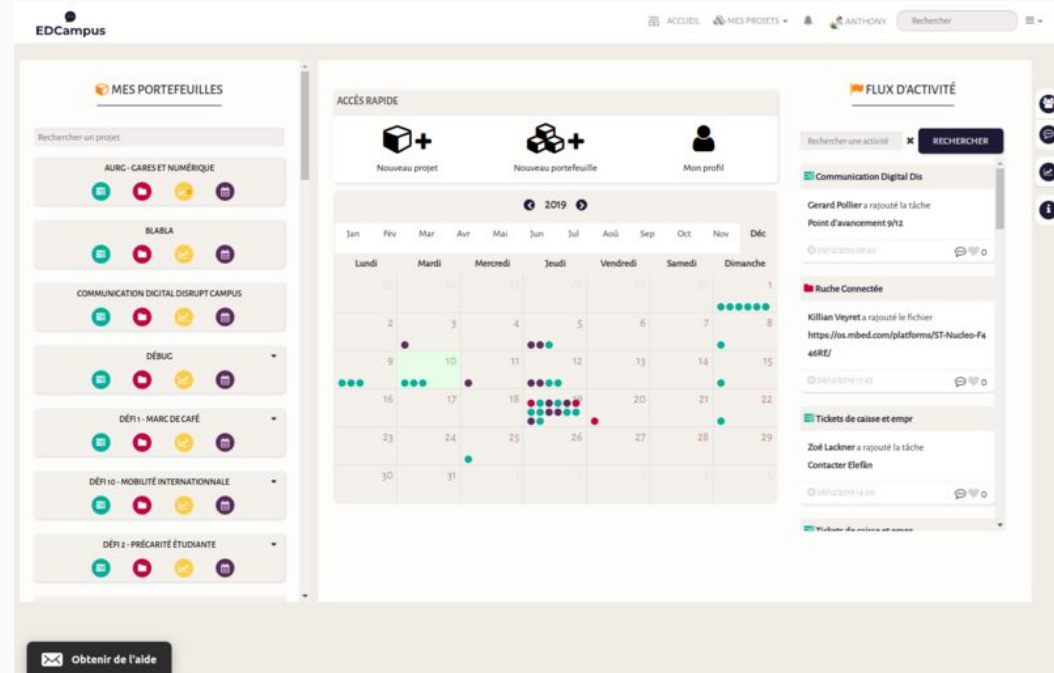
EDCampus

ACCUEIL MES PROJETS ANTHONY Rechercher

MES PORTEFEUILLES

Rechercher un projet

AURG - GARES ET NUMÉRIQUE

BLABLA

COMMUNICATION DIGITAL DISRUPT CAMPUS

DÉBUG

DÉFI 1 - MARC DE CAFÉ

DÉFI 10 - MOBILITÉ INTERNATIONALE

DÉFI 2 - PRÉCARITÉ ÉTUDIANTE

ACCÈS RAPIDE

Nouveau projet

Nouveau portefeuille

Mon profil

2019

| Jan | Fév | Mar | Avr | Mai | Jun | Jul | Aoû | Sep | Oct | Nov | Déc |
|---|---|---|---|---|---|---|---|---|---|---|---|

| Lundi | Mardi | Mercredi | Jeudi | Vendredi | Samedi | Dimanche |
|---|---|---|---|---|---|---|
| 25 | 26 | 27 | 28 | 29 | 30 | 1 |
| 2 | 3 | 4 | 5 | 6 | 7 | 8 |
| 9 | 10 | 11 | 12 | 13 | 14 | 15 |
| 16 | 17 | 18 | 19 | 20 | 21 | 22 |
| 23 | 24 | 25 | 26 | 27 | 28 | 29 |
| 30 | 31 | 1 | 2 | 3 | 4 | 5 |

FLUX D'ACTIVITÉ

Rechercher une activité

RECHERCHER

Communication Digital Dis

Gerard Pollier a rajouté la tâche

Point d'avancement 9/12

0

Ruche Connectée

Killian Veyret a rajouté le fichier

https://os.mbed.com/platforms/ST-Nucleo-F446RE/

0

Tickets de caisse et empr

Zoé Lackner a rajouté la tâche

Contacter Elefän

0

Tickets de caisse et empr

Obtenir de l'aide